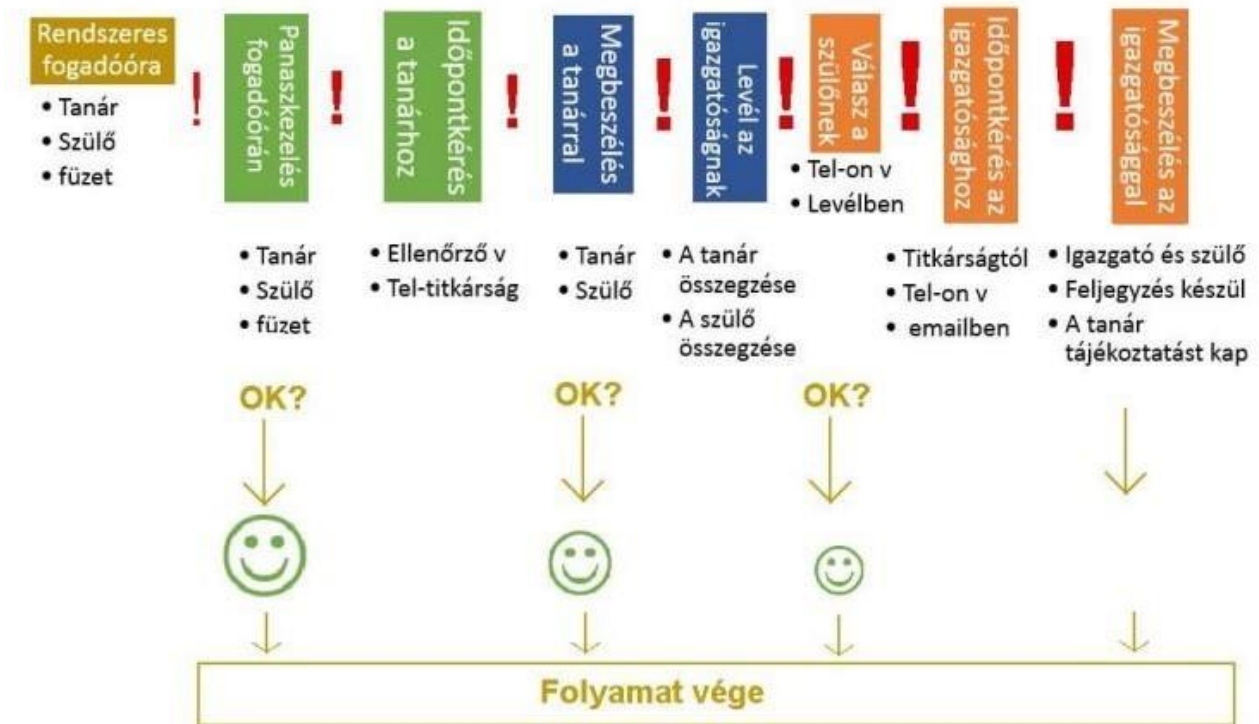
Rendszeres fogadóóra
• Tanár
• Szülő
• füzet

!

Panaszkezelés fogadóórán

!

• Tanár
• Szülő
• füzet

OK?

Időpontkérés a tanárhoz

!

• Ellenőrző v
• Tel-titkárság

Megbeszélés a tanárral

!

• Tanár
• Szülő

OK?

Levél az igazgatóságnak

!

• A tanár összegzése
• A szülő összegzése

Válasz a szülőnek

!

• Tel-on v
• Levélben

OK?

Időpontkérés az igazgatósághoz

!

• Titkárságtól
• Tel-on v
• emailben

Megbeszélés az igazgatósággal

• Igazgató és szülő
• Feljegyzés készül
• A tanár tájékoztatást kap

Folyamat vége